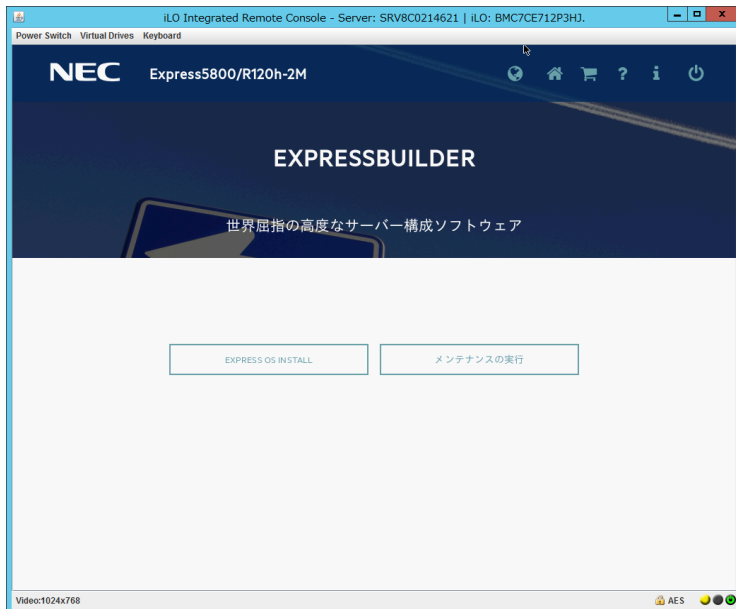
iLO Integrated Remote Console - Server: SRV8C0214621 | iLO: BMC7CE712P3HJ.

Power Switch Virtual Drives Keyboard

NEC Express5800/R120h-2M

EXPRESSBUILDER

世界屈指の高度なサーバー構成ソフトウェア

EXPRESS OS INSTALL

メンテナンスの実行

Video:1024x768

AES